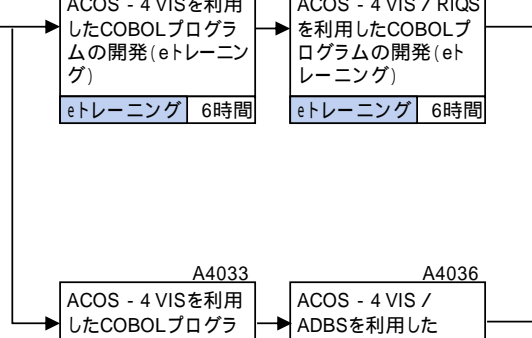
ACOS - 4 VISを利用したCOBOLプログラムの開発(eトレーニング)

eトレーニング 6時間

ACOS - 4 VIS / RIQSを利用したCOBOLプログラムの開発(eトレーニング)

eトレーニング 6時間

A4033

ACOS - 4 VISを利用したCOBOLプログラ

A4036

ACOS - 4 VIS / ADBSを利用した